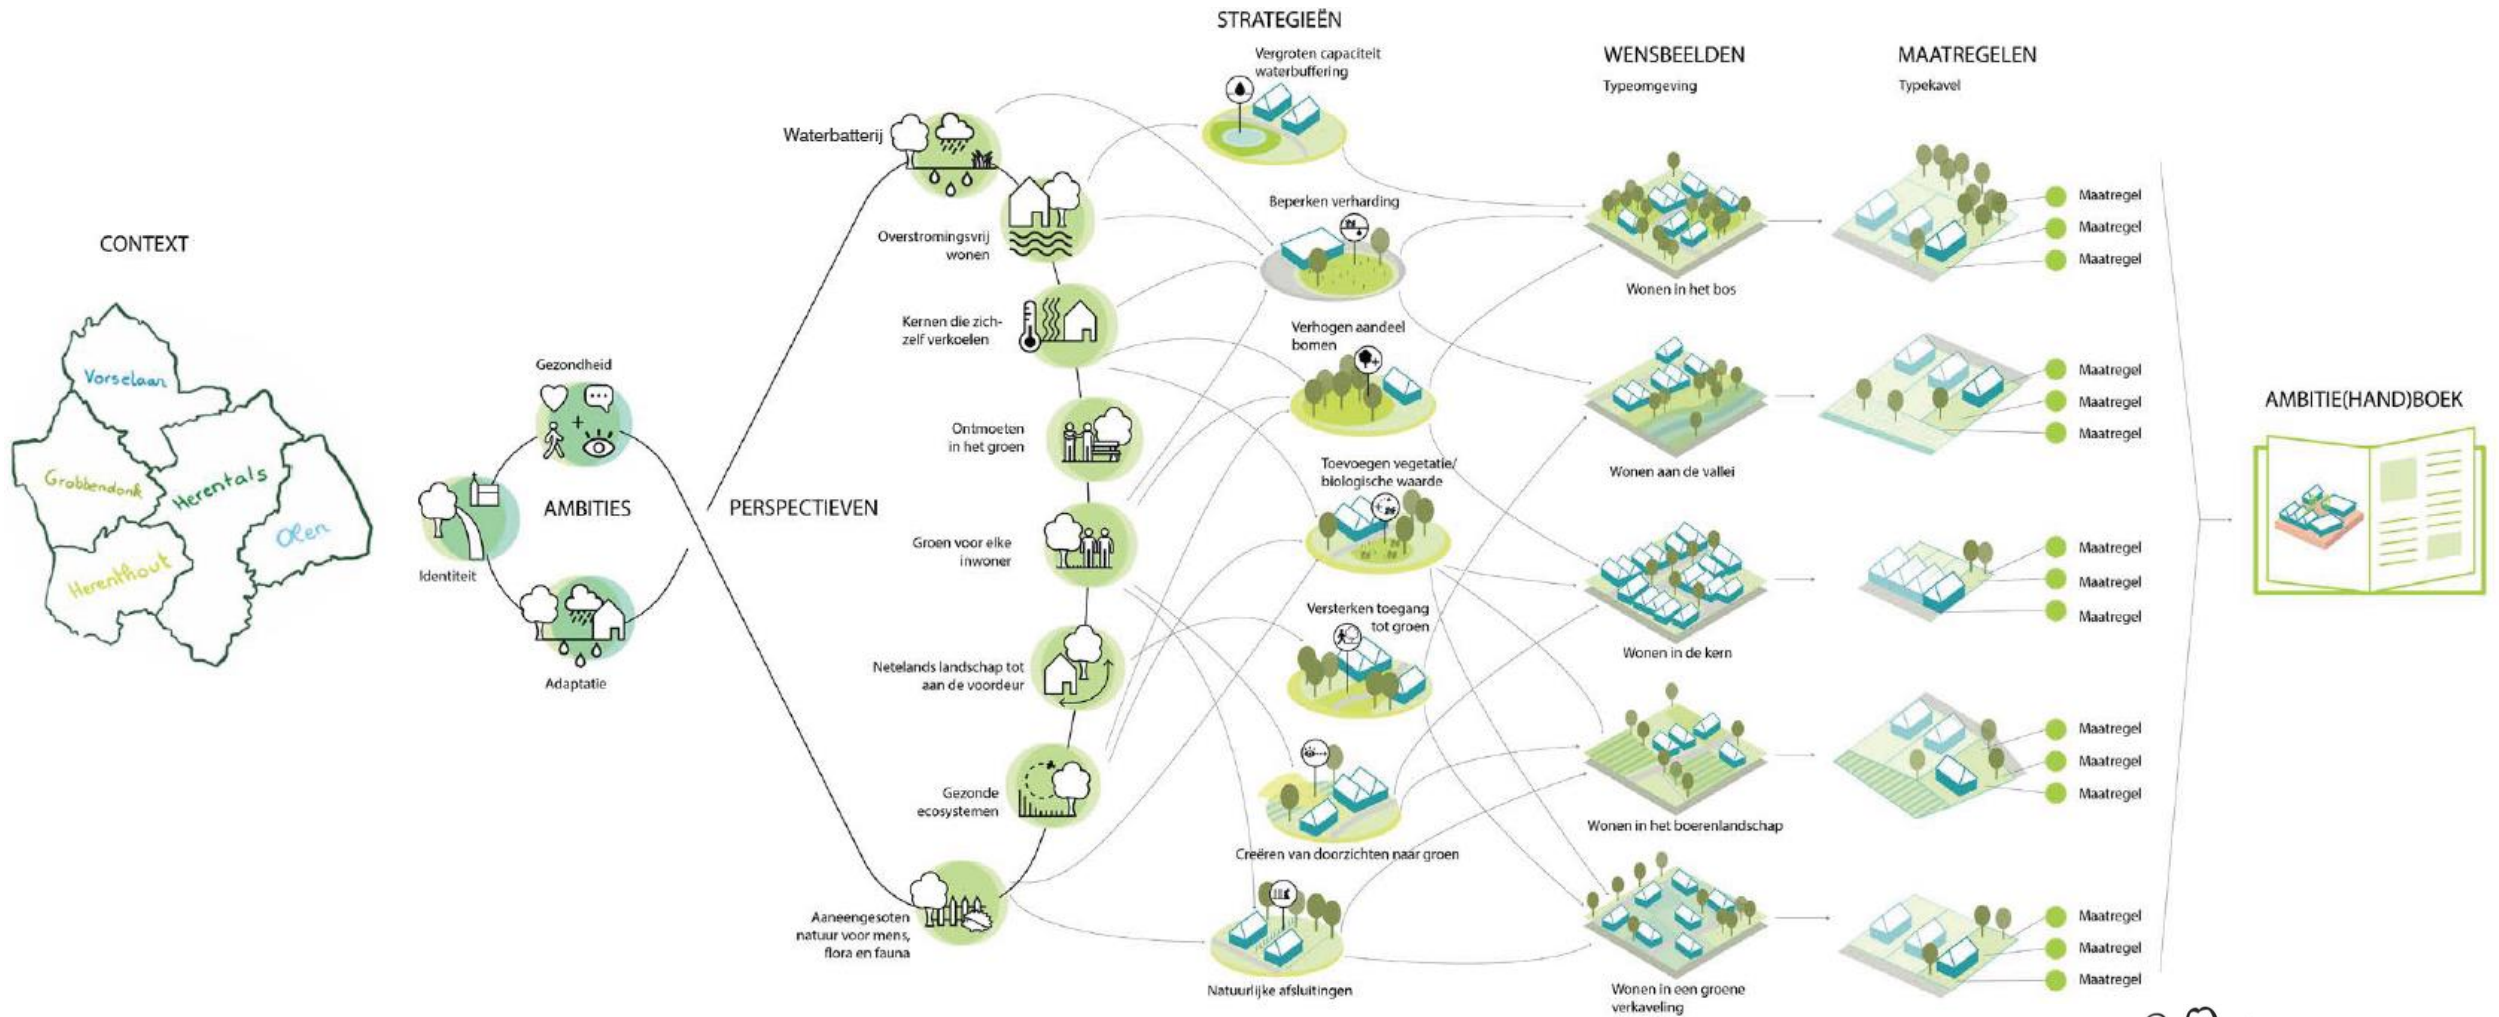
CONTEXT

Vorselaar

Grobbendonk

Herentals

Olen

Herenthout

Gezondheid

Identiteit

AMBITIES

Adaptatie

PERSPECTIEVEN

Waterbatterij

Overstromingsvrij wonen

Kernen die zichzelf verkoelen

Ontmoeten in het groen

Groen voor elke inwoner

Netelands landschap tot aan de voordeur

Gezonde ecosystemen

Aaneengesoten natuur voor mens, flora en fauna

STRATEGIEËN

Vergroten capaciteit waterbuffering

Beperken verharding

Verhogen aandeel bomen

Toevoegen vegetatie/ biologische waarde

Versterken toegang tot groen

Creëren van doorzichten naar groen

Natuurlijke afsluitingen

WENSBEELDEN

Typeomgeving

Wonen in het bos

Wonen aan de vallei

Wonen in de kern

Wonen in het boerenlandschap

Wonen in een groene verkaveling

MAATREGELEN

Typekavel

Maatregel
Maatregel
Maatregel
Maatregel
Maatregel
Maatregel
Maatregel
Maatregel
Maatregel
Maatregel
Maatregel
Maatregel
Maatregel
Maatregel
Maatregel

AMBITIE(HAND)BOEK